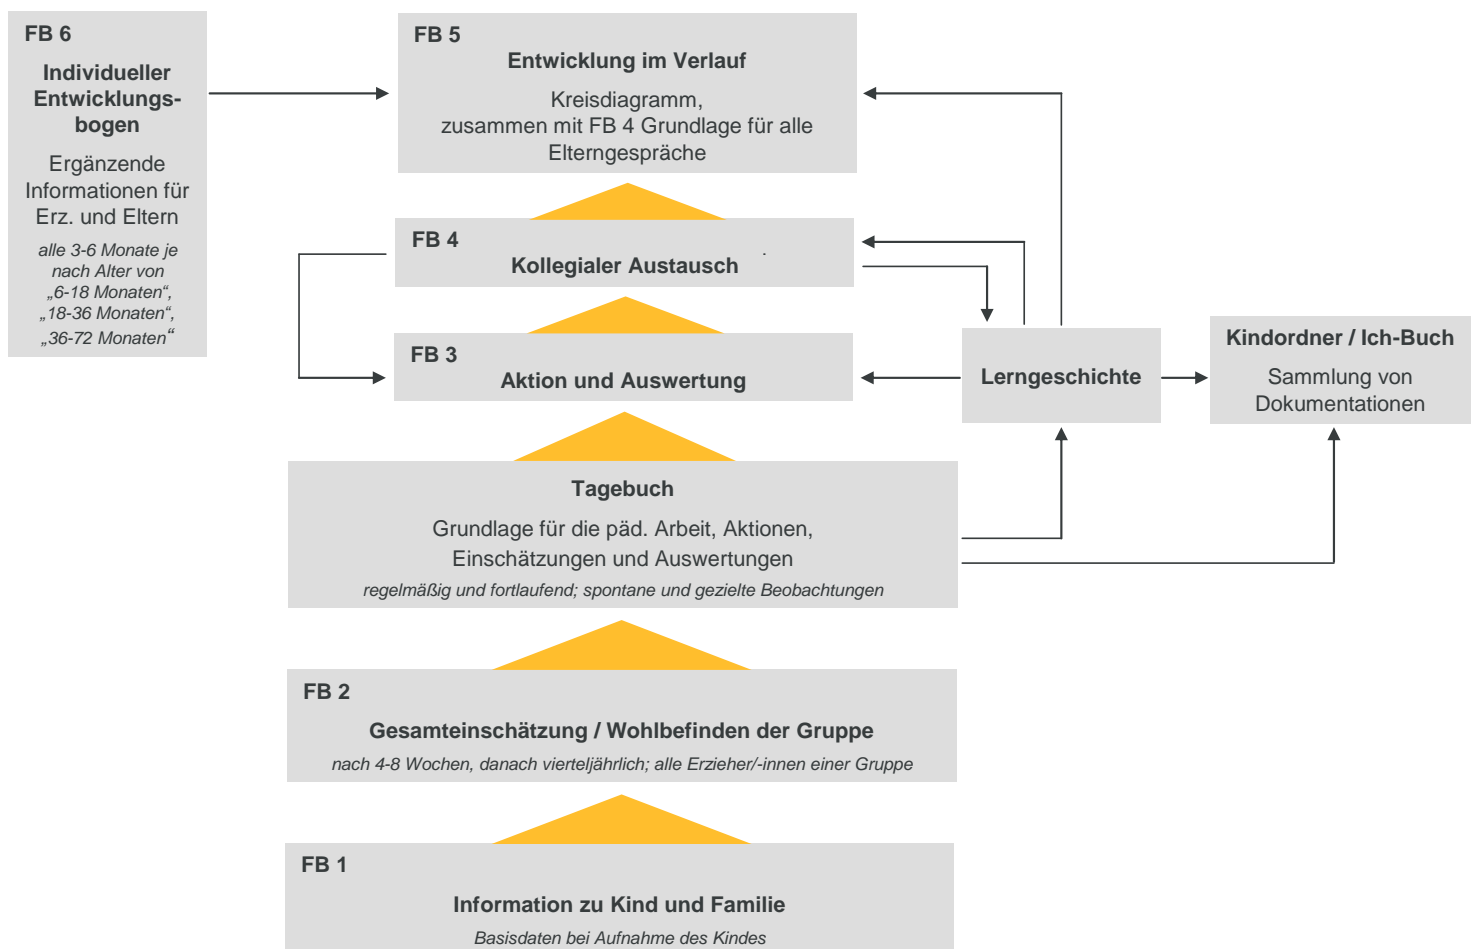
FB 6

Individueller Entwicklungsbogen

Ergänzende Informationen für Erz. und Eltern

alle 3-6 Monate je nach Alter von „6-18 Monaten“, „18-36 Monaten“, „36-72 Monaten“

FB 5

Entwicklung im Verlauf

Kreisdiagramm, zusammen mit FB 4 Grundlage für alle Elterngespräche

FB 4

Kollegialer Austausch

FB 3

Aktion und Auswertung

Lerngeschichte

Kindordner / Ich-Buch

Sammlung von Dokumentationen

Tagebuch

Grundlage für die päd. Arbeit, Aktionen, Einschätzungen und Auswertungen

regelmäßig und fortlaufend; spontane und gezielte Beobachtungen

FB 2

Gesamteinschätzung / Wohlbefinden der Gruppe

nach 4-8 Wochen, danach vierteljährlich; alle Erzieher/-innen einer Gruppe

FB 1

Information zu Kind und Familie

Basisdaten bei Aufnahme des Kindes